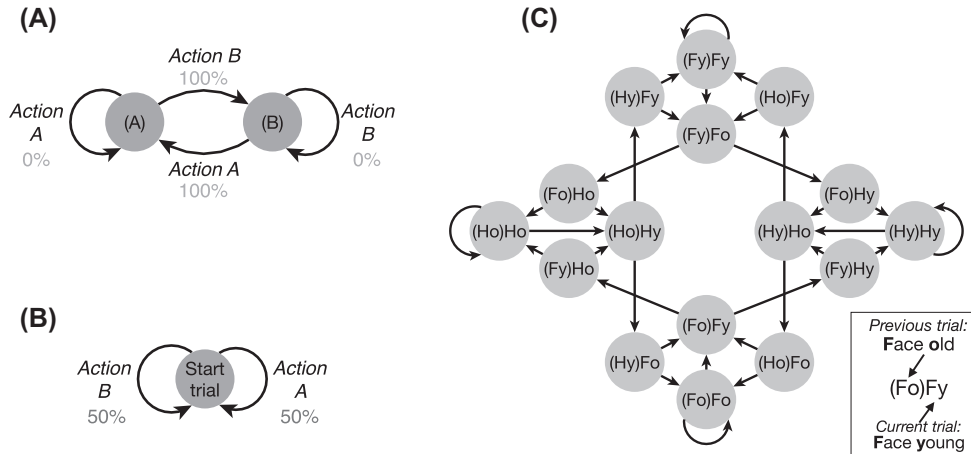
(A)

Action B
100%

Action A
0%

(A)

(B)

Action B
0%

Action A
100%

(B)

Action B
50%

Start trial

Action A
50%

(C)

(Fy)Fy

(Hy)Fy

(Ho)Fy

(Fy)Fo

(Fo)Ho

(Fo)Hy

(Ho)Ho

(Ho)Hy

(Hy)Ho

(Hy)Hy

(Fy)Ho

(Fy)Hy

(Fo)Fy

(Hy)Fo

(Ho)Fo

(Fo)Fo

Previous trial: Face old

(Fo)Fy

Current trial: Face young